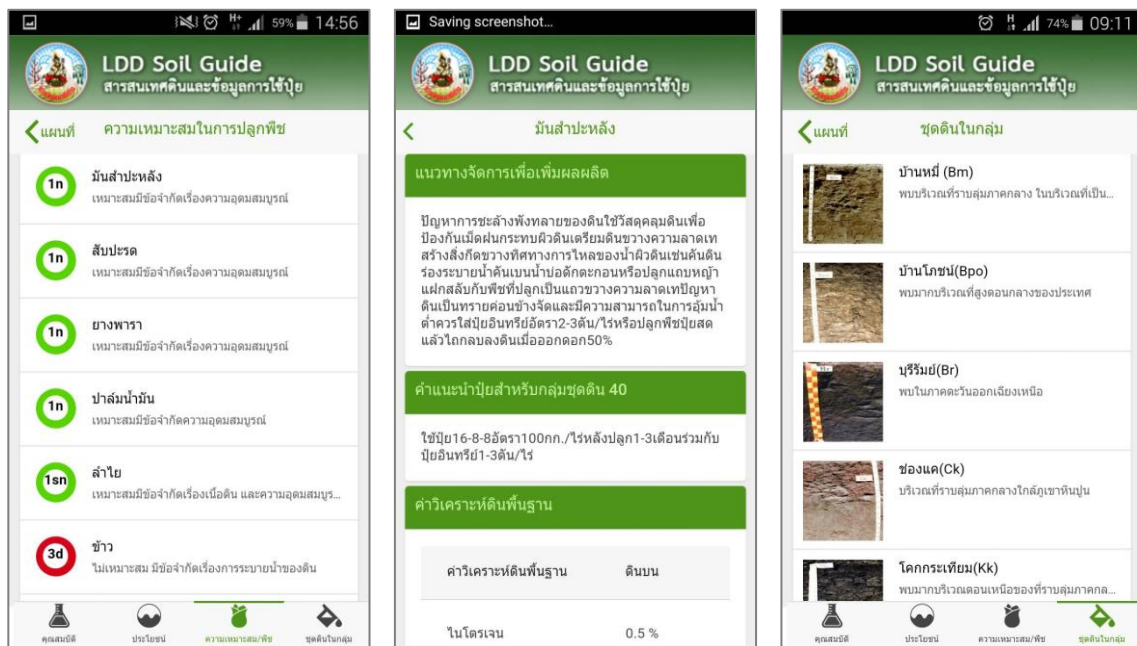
59% 14:56

LDD Soil Guide
สารสนเทศดินและข้อมูลการใช้ปุ๋ย

แผนที่ ความเหมาะสมในการปลูกพืช

1n มันสำปะหลัง
เหมาะสมมีข้อจำกัดเรื่องความอุดมสมบูรณ์

1n สับปะรด
เหมาะสมมีข้อจำกัดเรื่องความอุดมสมบูรณ์

1n ยางพารา
เหมาะสมมีข้อจำกัดเรื่องความอุดมสมบูรณ์

1n ปาล์มน้ำมัน
เหมาะสมมีข้อจำกัดความอุดมสมบูรณ์

1sn ลำไย
เหมาะสมมีข้อจำกัดเรื่องเนื้อดิน และความอุดมสมบูร...

3d ข้าว
ไม่เหมาะสม มีข้อจำกัดเรื่องการระบายน้ำของดิน

คุณสมบัติ ประโยชน์ ความเหมาะสม/พืช ชุดดินในกลุ่ม

Saving screenshot...

LDD Soil Guide
สารสนเทศดินและข้อมูลการใช้ปุ๋ย

มันสำปะหลัง

แนวทางจัดการเพื่อเพิ่มผลผลิต

ปัญหาการชะล้างพังทลายของดินใช้วัสดุคลุมดินเพื่อป้องกันเม็ดฝนกระทบผิวดินเตรียมดินขวางความลาดเทสร้างสิ่งกีดขวางทิศทางการไหลของน้ำผิวดินเช่นคันดินร่องระบายน้ำคันเบนน้ำบ่อดักตะกอนหรือปลูกแถบหญ้าแฝกสลับกับพืชที่ปลูกเป็นแถวขวางความลาดเทปัญหาดินเป็นทรายค่อนข้างจัดและมีความสามารถในการอุ้มน้ำต่ำควรใส่ปุ๋ยอินทรีย์อัตรา2-3ตัน/ไร่หรือปลูกพืชปุ๋ยสดแล้วไถกลบลงดินเมื่อออกดอก50%

คำแนะนำปุ๋ยสำหรับกลุ่มชุดดิน 40

ใช้ปุ๋ย16-8-8อัตรา100กก./ไร่หลังปลูก1-3เดือนร่วมกับปุ๋ยอินทรีย์1-3ตัน/ไร่

ค่าวิเคราะห์ดินพื้นฐาน

| ค่าวิเคราะห์ดินพื้นฐาน | ดินบน |
|---|---|
| ไนโตรเจน | 0.5 % |

74% 09:11

LDD Soil Guide
สารสนเทศดินและข้อมูลการใช้ปุ๋ย

แผนที่ ชุดดินในกลุ่ม

บ้านหมี่ (Bm)
พบบริเวณที่ราบลุ่มภาคกลาง ในบริเวณที่เป็น...

บ้านโภชน์(Bpo)
พบมากบริเวณที่สูงตอนกลางของประเทศ

บุรีรัมย์(Br)
พบในภาคตะวันออกเฉียงเหนือ

ช่องแค(Ck)
บริเวณที่ราบลุ่มภาคกลางใกล้ภูเขาหินปูน

โคกกระเทียม(Kk)
พบมากบริเวณตอนเหนือของที่ราบลุ่มภาคกล...

คุณสมบัติ ประโยชน์ ความเหมาะสม/พืช ชุดดินในกลุ่ม